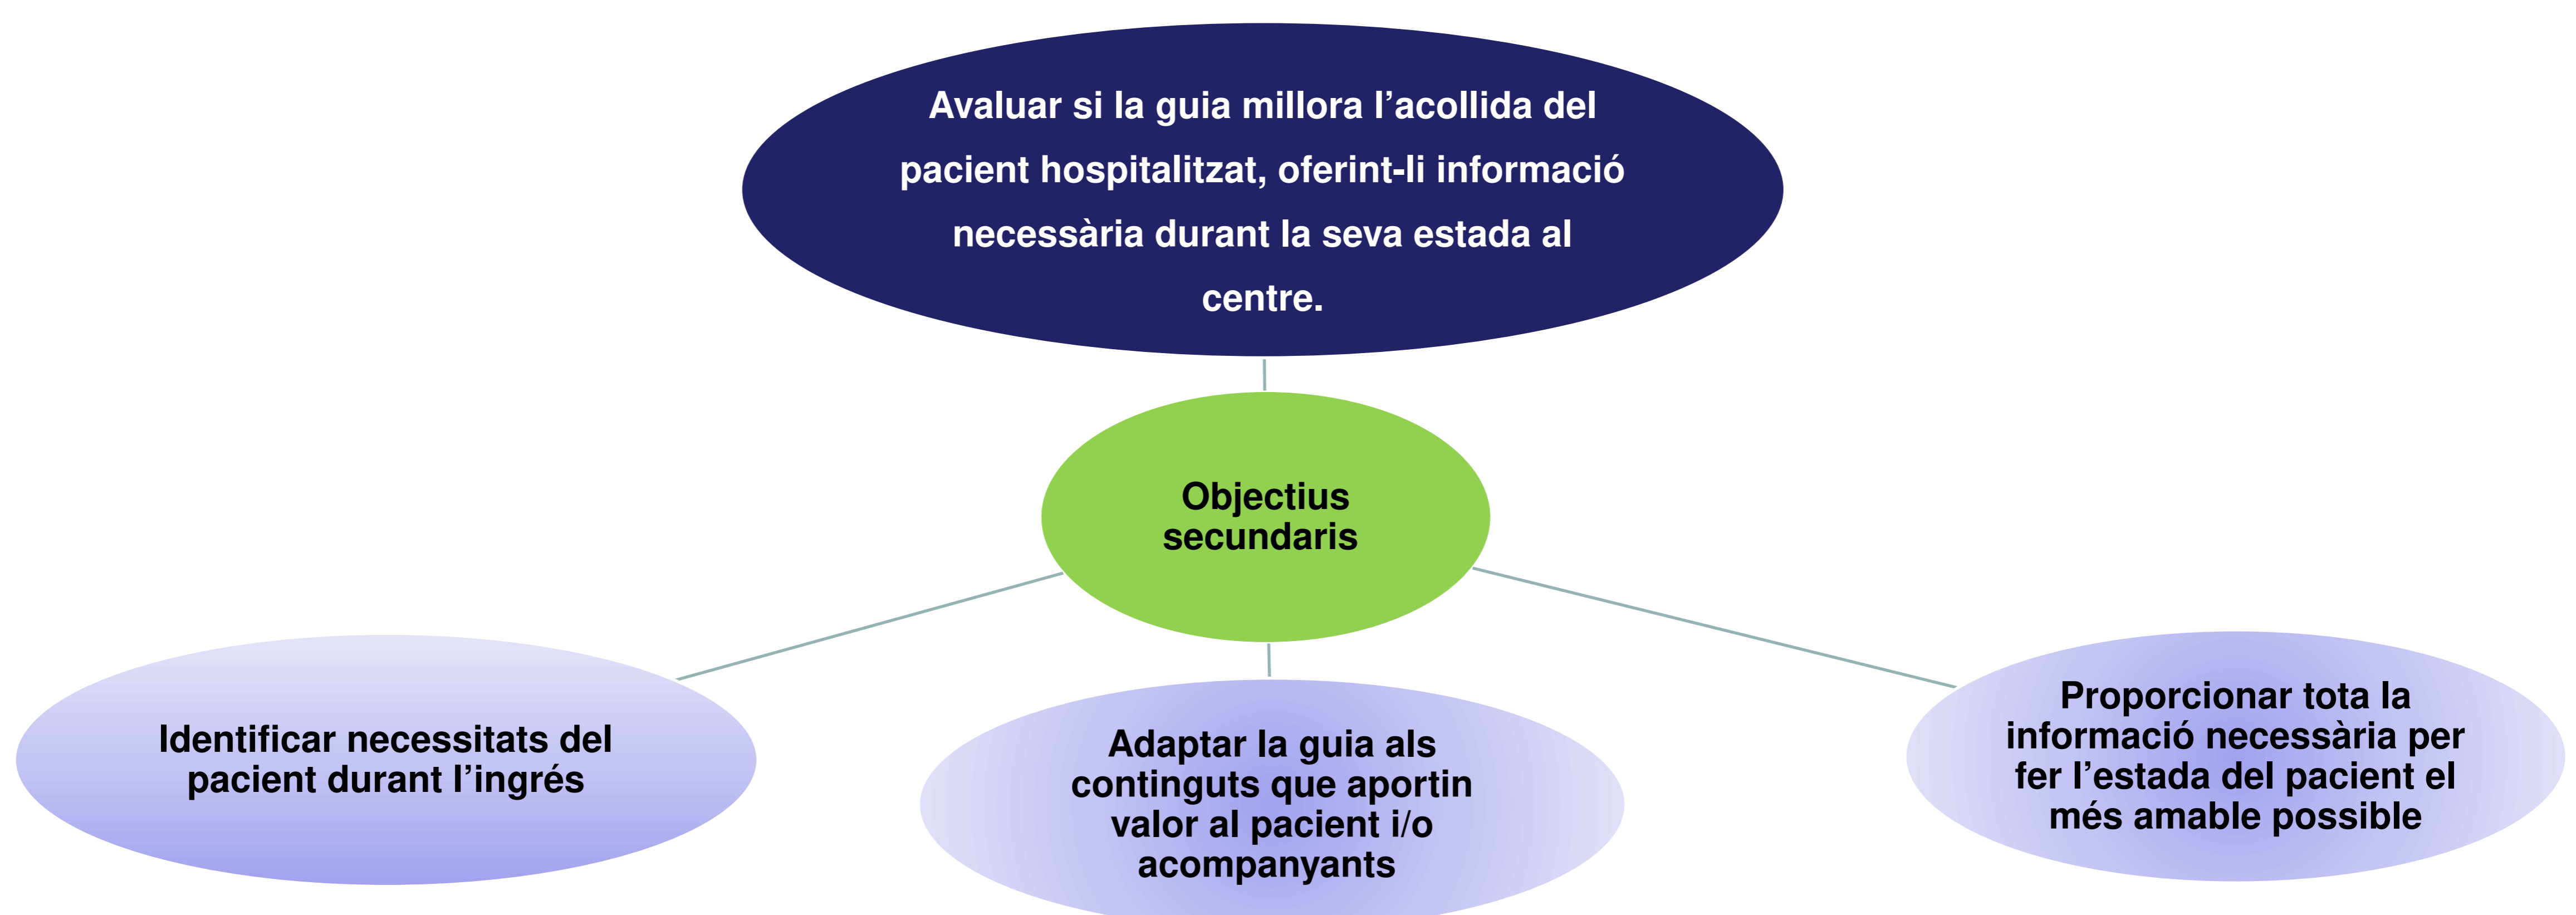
Avaluar si la guia millora l’acollida del pacient hospitalitzat, oferint-li informació necessària durant la seva estada al centre.

Objectius secundaris

Identificar necessitats del pacient durant l’ingrés

Adaptar la guia als continguts que aportin valor al pacient i/o acompanyants

Proporcionar tota la informació necessària per fer l’estada del pacient el més amable possible